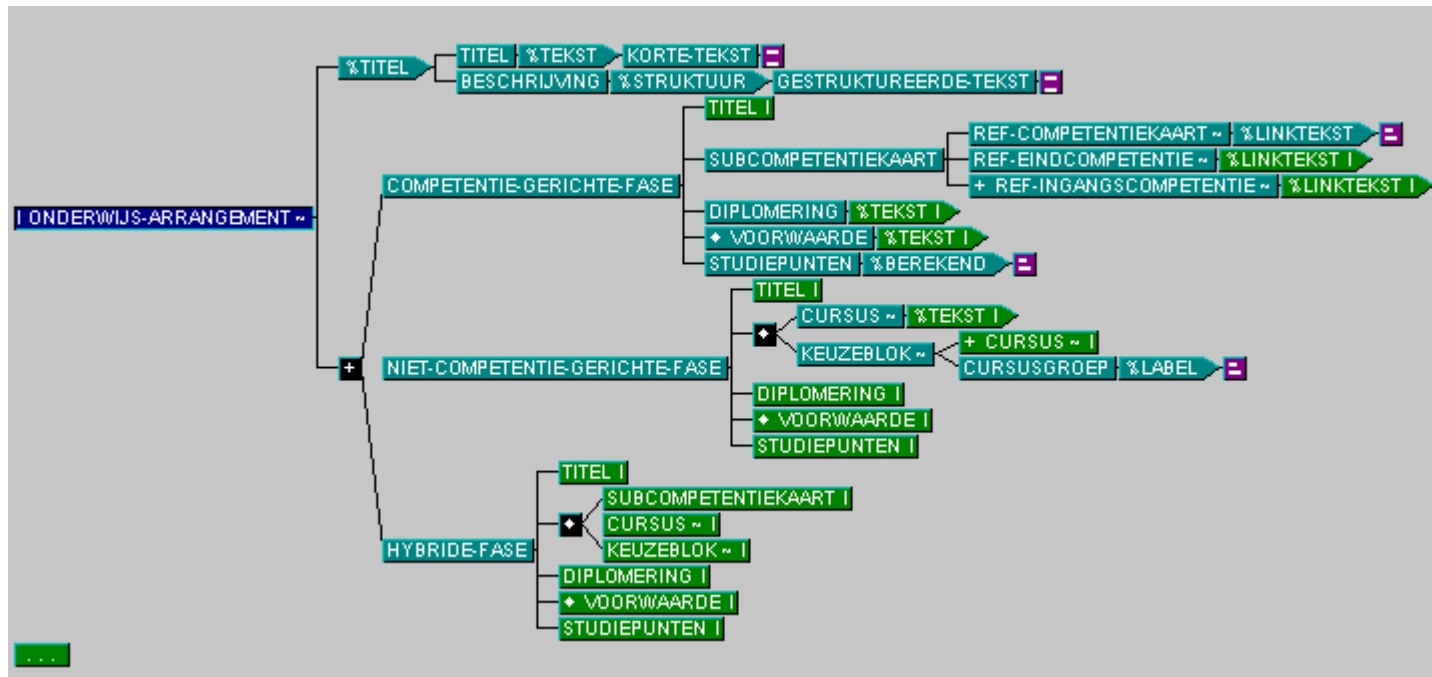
%TITEL
TITEL %TEKST KORTE-TEKST
BESCHRIJVING %STRUKTUUR GESTRUKTUREERDE-TEKST

I ONDERWIJS-ARRANGEMENT ~

COMPETENTIE-GERICHTE-FASE
TITEL I
SUBCOMPETENTIEKAART
REF-COMPETENTIEKAART ~ %LINKTEKST
REF-EINDCOMPETENTIE ~ %LINKTEKST I
+ REF-INGANGSCOMPETENTIE ~ %LINKTEKST I
DIPLOMERING %TEKST I
◆ VOORWAARDE %TEKST I
STUDIEPUNTEN %BEREKEND

+
NIET-COMPETENTIE-GERICHTE-FASE
TITEL I
CURSUS ~ %TEKST I
KEUZEBLOK ~
+ CURSUS ~ I
CURSUSGROEP %LABEL
DIPLOMERING I
◆ VOORWAARDE I
STUDIEPUNTEN I

HYBRIDE-FASE
TITEL I
SUBCOMPETENTIEKAART I
CURSUS ~ I
KEUZEBLOK ~ I
DIPLOMERING I
◆ VOORWAARDE I
STUDIEPUNTEN I

...